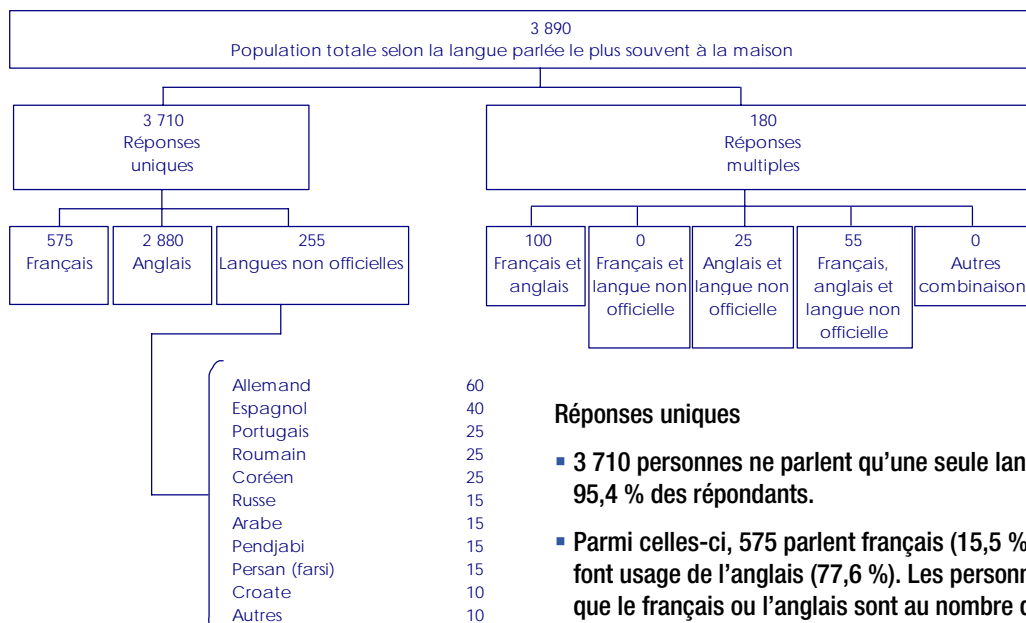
3 890
Population totale selon la langue parlée le plus souvent à la maison

3 710
Réponses uniques

180
Réponses multiples

575
Français

2 880
Anglais

255
Langues non officielles

100
Français et anglais

0
Français et langue non officielle

25
Anglais et langue non officielle

55
Français, anglais et langue non officielle

0
Autres combinaison

| | |
|---|---|
| Allemand | 60 |
| Espagnol | 40 |
| Portugais | 25 |
| Roumain | 25 |
| Coréen | 25 |
| Russe | 15 |
| Arabe | 15 |
| Pendjabi | 15 |
| Persan (farsi) | 15 |
| Croate | 10 |
| Autres | 10 |

Réponses uniques

▪ 3 710 personnes ne parlent qu'une seule lan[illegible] 95,4 % des répondants.

▪ Parmi celles-ci, 575 parlent français (15,5 %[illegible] font usage de l'anglais (77,6 %). Les personn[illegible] que le français ou l'anglais sont au nombre d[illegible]